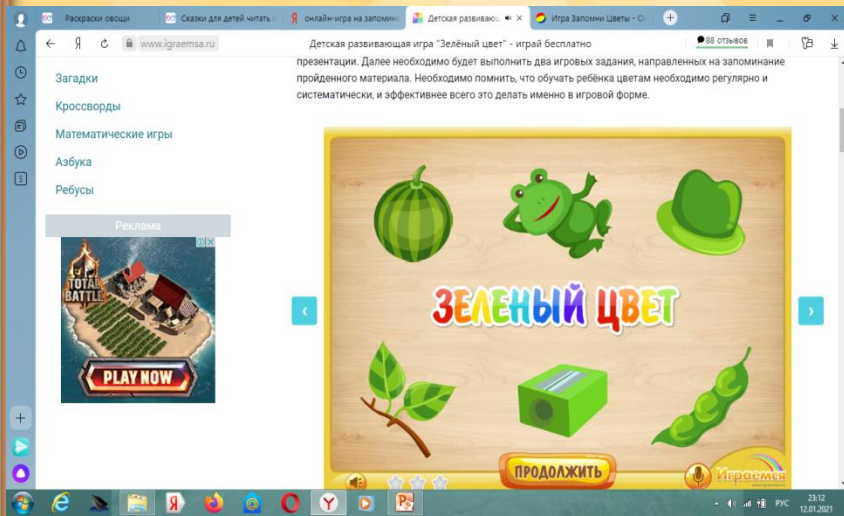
Раскраски овощи | Сказки для детей читать с | онлайн-игра на запомина | Детская развивающ | Игра Запомни Цветы - О

www.igraemsa.ru | Детская развивающая игра "Зелёный цвет" - играй бесплатно | 88 отзывов

Загадки

Кроссворды

Математические игры

Азбука

Ребусы

Реклама

TOTAL BATTLE

PLAY NOW

презентации. Далее необходимо будет выполнить два игровых задания, направленных на запоминание пройденного материала. Необходимо помнить, что обучать ребёнка цветам необходимо регулярно и систематически, и эффективнее всего это делать именно в игровой форме.

ЗЕЛЕНЫЙ ЦВЕТ

ПРОДОЛЖИТЬ

Играемся

РУС 23:12 12.01.2021